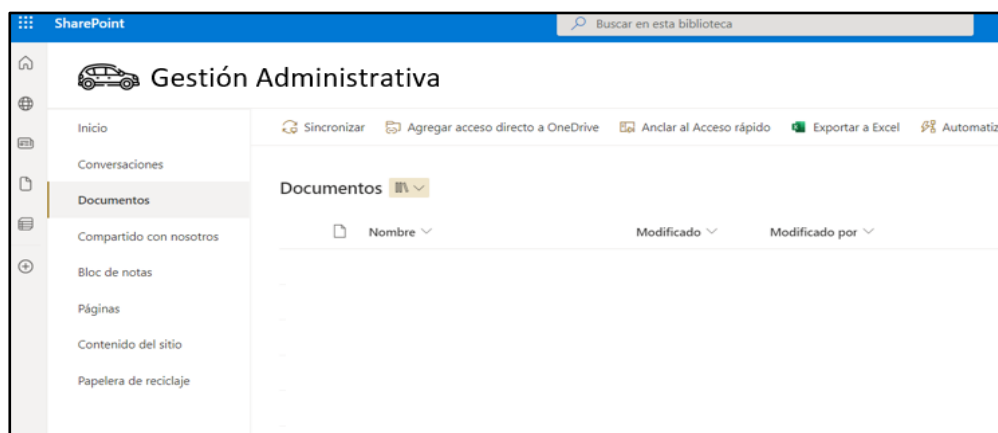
SharePoint

Buscar en esta biblioteca

Gestión Administrativa

Inicio

Conversaciones

Documentos

Compartido con nosotros

Bloc de notas

Páginas

Contenido del sitio

Papelera de reciclaje

Sincronizar  Agregar acceso directo a OneDrive  Anclar al Acceso rápido  Exportar a Excel  Automatiz

Documentos

Nombre  Modificado  Modificado por